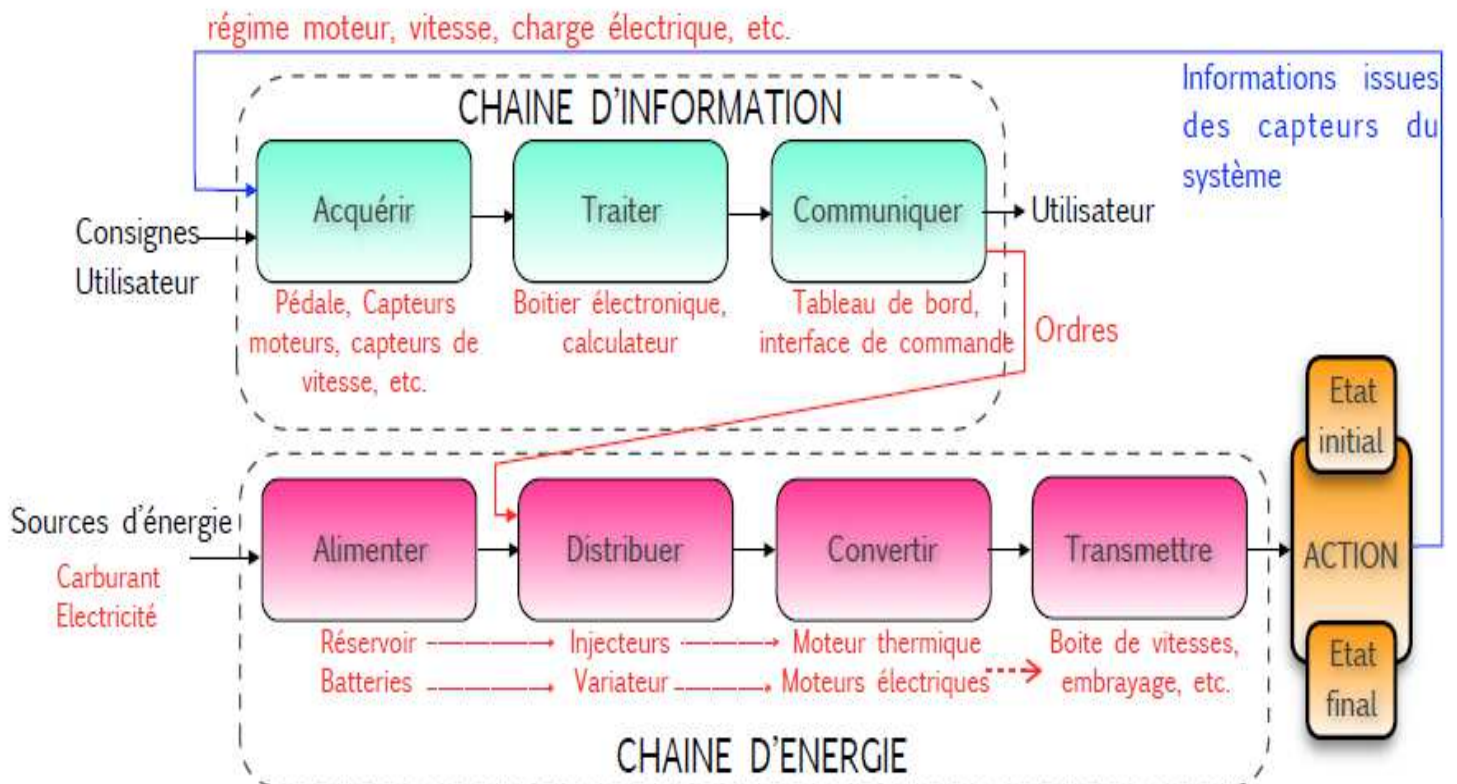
régime moteur, vitesse, charge électrique, etc.

Informations issues des capteurs du système

CHAINE D'INFORMATION

Consignes Utilisateur

Acquérir

Traiter

Communiquer

Utilisateur

Pédale, Capteurs moteurs, capteurs de vitesse, etc.

Boitier électronique, calculateur

Tableau de bord, interface de commande

Ordres

Etat initial

ACTION

Etat final

Sources d'énergie

Carburant Electricité

Alimenter

Distribuer

Convertir

Transmettre

Réservoir

Injecteurs

Moteur thermique

Batteries

Variateur

Moteurs électriques

Boite de vitesses, embrayage, etc.

CHAINE D'ENERGIE